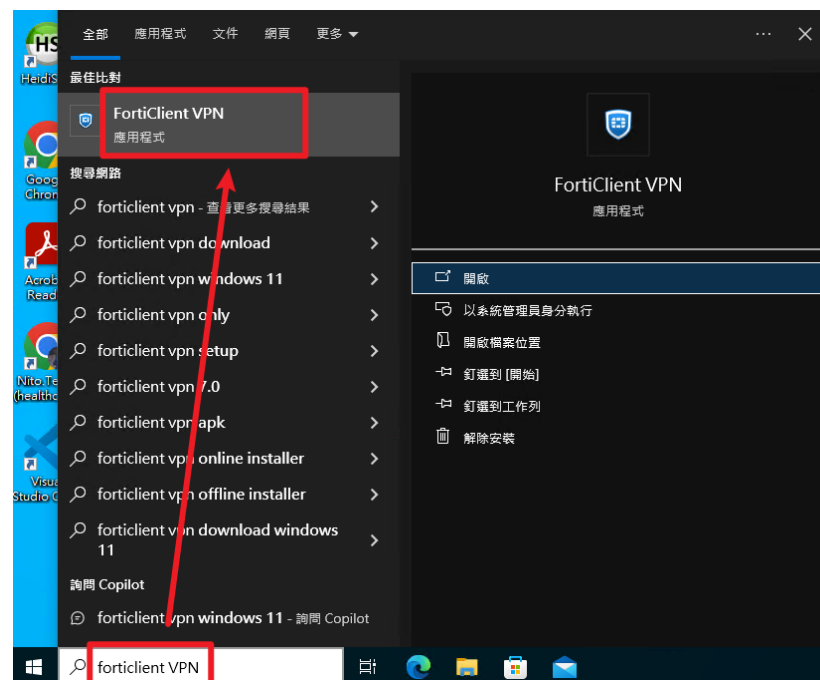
全部 應用程式 文件 網頁 更多

最佳比對

FortiClient VPN
應用程式

搜尋網路

forticlient vpn - 查看更多搜尋結果

forticlient vpn download

forticlient vpn windows 11

forticlient vpn only

forticlient vpn setup

forticlient vpn 7.0

forticlient vpn apk

forticlient vpn online installer

forticlient vpn offline installer

forticlient vpn download windows 11

詢問 Copilot

forticlient vpn windows 11 - 詢問 Copilot

FortiClient VPN
應用程式

開啟

以系統管理員身分執行

開啟檔案位置

釘選到 [開始]

釘選到工作列

解除安裝

forticlient VPN

HS
HeidiS

Goog
Chron

Acrob
Read

Nito.Te
(health

Visua
Studio C